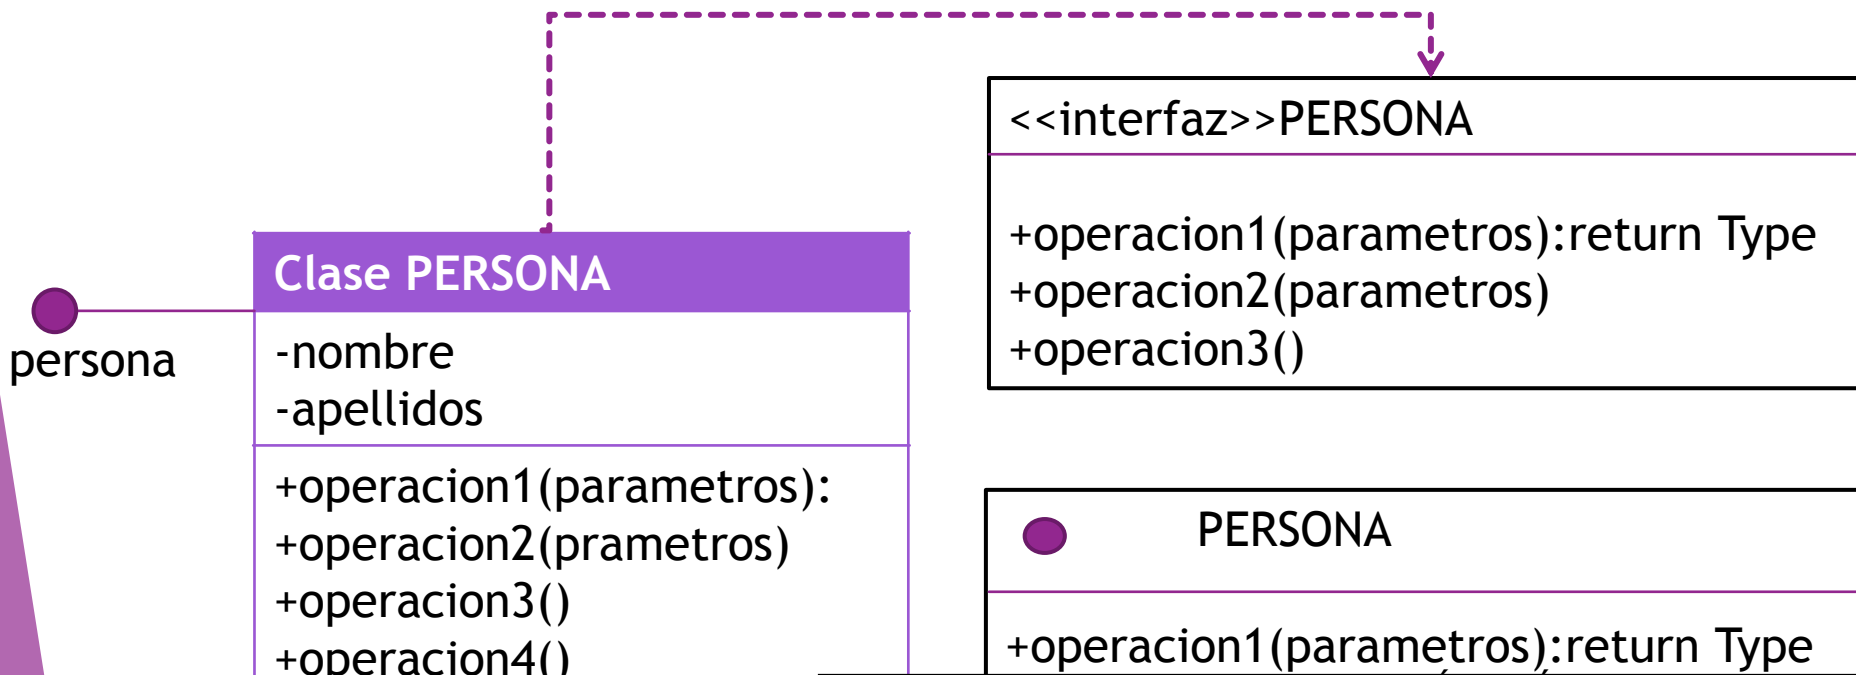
<<interfaz>>PERSONA

+operacion1(parametros):return Type
+operacion2(parametros)
+operacion3()

persona

Clase PERSONA

-nombre
-apellidos

+operacion1(parametros):
+operacion2(prametros)
+operacion3()
+operacion4()

PERSONA

+operacion1(parametros):return Type